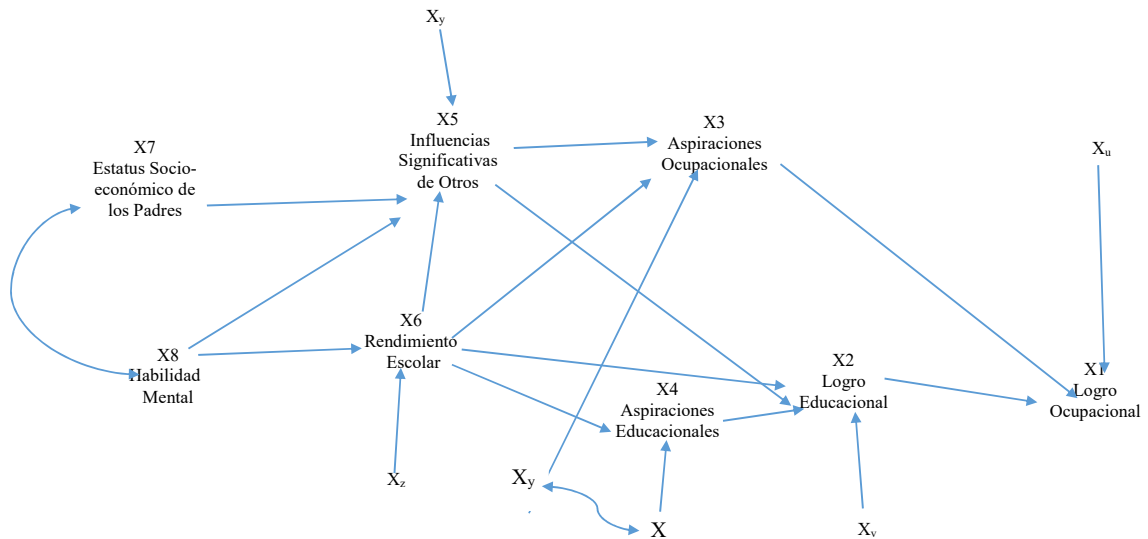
$X_y$

X5
Influencias
Significativas
de Otros

X3
Aspiraciones
Ocupacionales

X7
Estatus Socio-
económico de
los Padres

$X_u$

X6
Rendimiento
Escolar

X8
Habilidad
Mental

X2
Logro
Educacional

X1
Logro
Ocupacional

X4
Aspiraciones
Educacionales

$X_z$

$X_y$

X

$X_v$